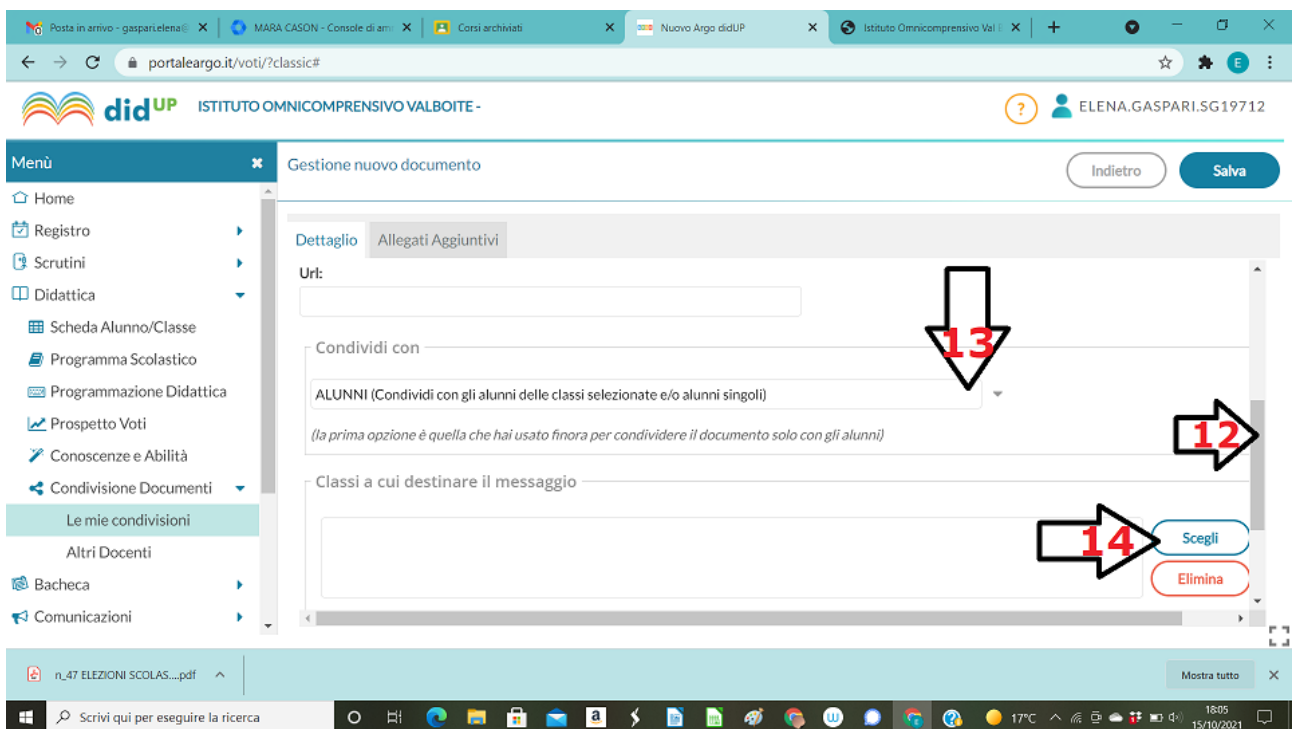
Posta in arrivo - gaspari.elena@ ×
MARA CASON - Console di am ×
Corsi archiviati ×
Nuovo Argo didUP ×
Istituto Omnicomprensivo Val ×
+

portaleargo.it/voti/?classic#

didUP ISTITUTO OMNICOMPRENSIVO VALBOITE -
ELENA.GASPARI.SG19712

Menù
Home
Registro
Scrutini
Didattica
Scheda Alunno/Classe
Programma Scolastico
Programmazione Didattica
Prospetto Voti
Conoscenze e Abilità
Condivisione Documenti
Le mie condivisioni
Altri Docenti
Bacheca
Comunicazioni

Gestione nuovo documento
Indietro
Salva

Dettaglio
Allegati Aggiuntivi

Url:

Condividi con
13
ALUNNI (Condividi con gli alunni delle classi selezionate e/o alunni singoli)
(la prima opzione è quella che hai usato finora per condividere il documento solo con gli alunni)
12

Classi a cui destinare il messaggio
14
Scegli
Elimina

n_47 ELEZIONI SCOLAS....pdf
Mostra tutto

Scrivi qui per eseguire la ricerca
17°C
18:05
15/10/2021